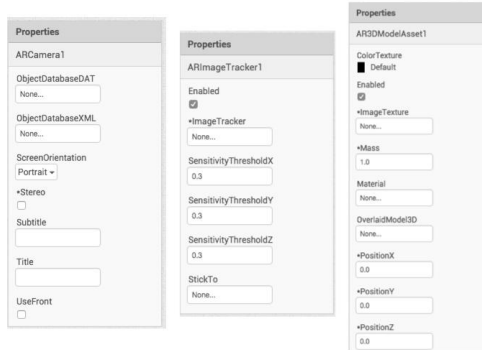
Properties

ARCamera1

ObjectDatabaseDAT
None...

ObjectDatabaseXML
None...

ScreenOrientation
Portrait ▾

•Stereo

Subtitle

Title

UseFront

Properties

ARImageTracker1

Enabled

•ImageTracker
None...

SensitivityThresholdX
0.3

SensitivityThresholdY
0.3

SensitivityThresholdZ
0.3

StickTo
None...

Properties

AR3DModelAsset1

ColorTexture
Default

Enabled

•ImageTexture
None...

•Mass
1.0

Material
None...

OverlaidModel3D
None...

•PositionX
0.0

•PositionY
0.0

•PositionZ
0.0